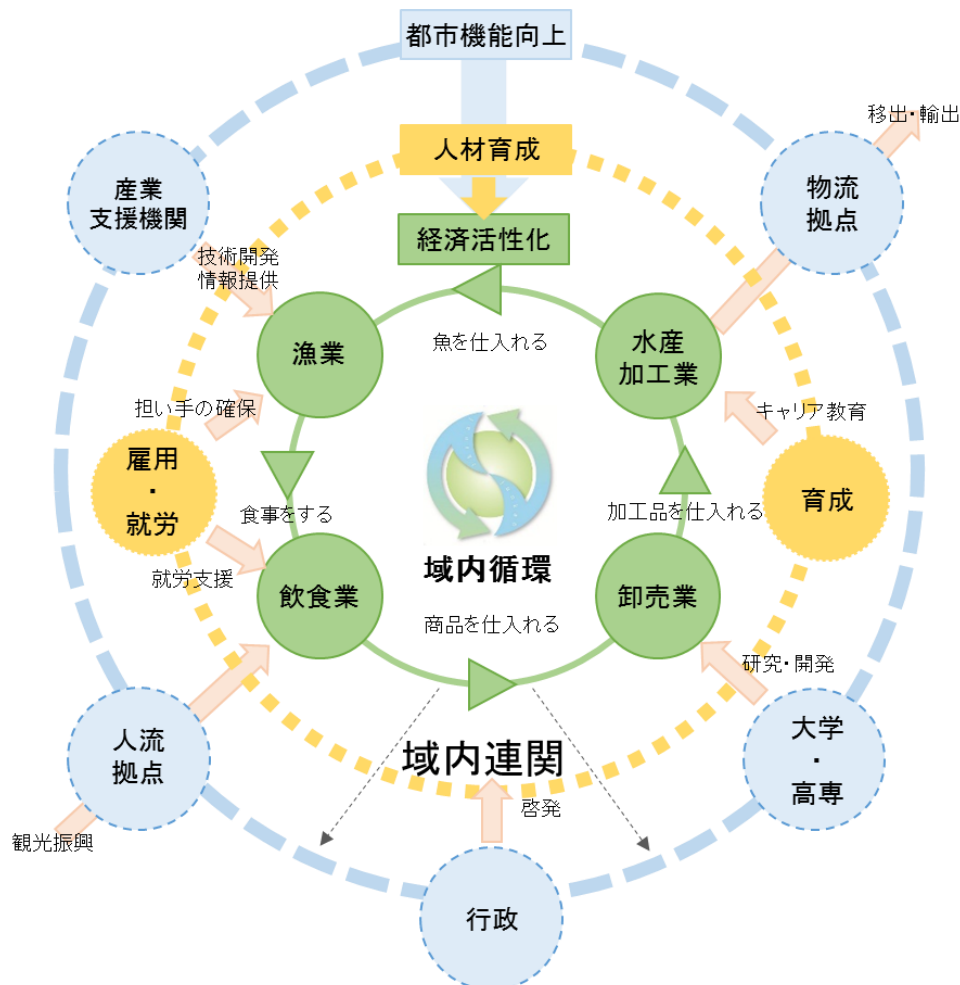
都市機能向上

人材育成

経済活性化

移出・輸出

産業
支援機関

物流
拠点

技術開発
情報提供

漁業

魚を仕入れる

水産
加工業

担い手の確保

キャリア教育

雇用
・
就労

育成

食事をする

加工品を仕入れる

域内循環

就労支援

飲食業

卸売業

商品を仕入れる

研究・開発

人流
拠点

域内連関

大学
・
高専

啓発

観光振興

行政